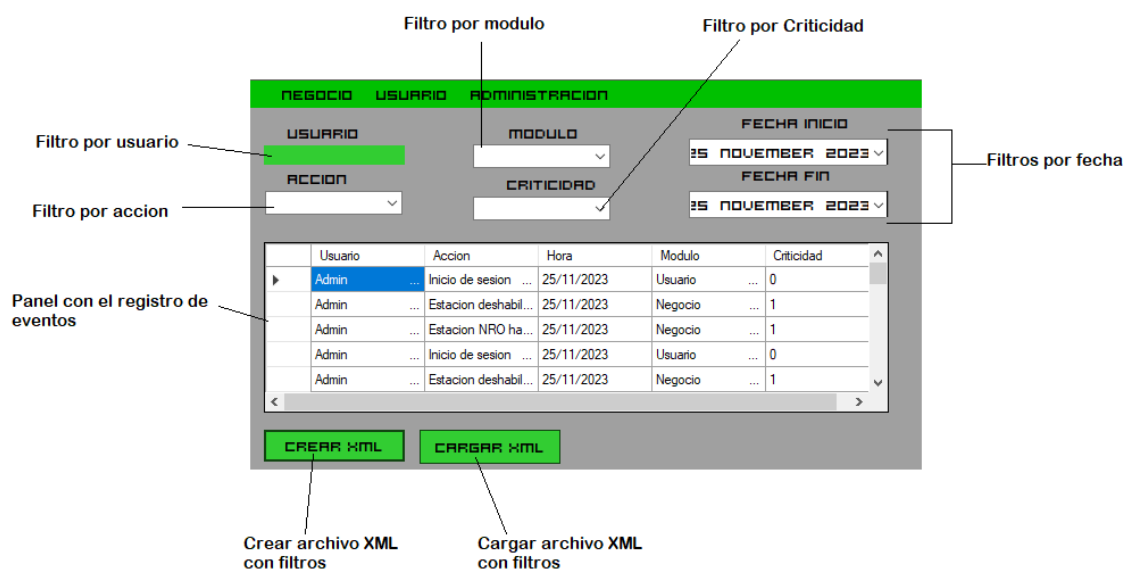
Filtro por modulo

Filtro por Criticidad

NEGOCIO USUARIO ADMINISTRACION

Filtro por usuario

USUARIO

MODULO

FECHA INICIO

25 NOVEMBER 2023

Filtros por fecha

ACCION

CRITICIDAD

FECHA FIN

25 NOVEMBER 2023

Filtro por accion

| | Usuario | Accion | Hora | Modulo | Criticidad |
|---|---|---|---|---|---|
| ▸ | Admin ... | Inicio de sesion ... | 25/11/2023 | Usuario ... | 0 |
| | Admin ... | Estacion deshabil... | 25/11/2023 | Negocio ... | 1 |
| | Admin ... | Estacion NRO ha... | 25/11/2023 | Negocio ... | 1 |
| | Admin ... | Inicio de sesion ... | 25/11/2023 | Usuario ... | 0 |
| | Admin ... | Estacion deshabil... | 25/11/2023 | Negocio ... | 1 |

Panel con el registro de eventos

CREAR XML

CARGAR XML

Crear archivo XML con filtros

Cargar archivo XML con filtros